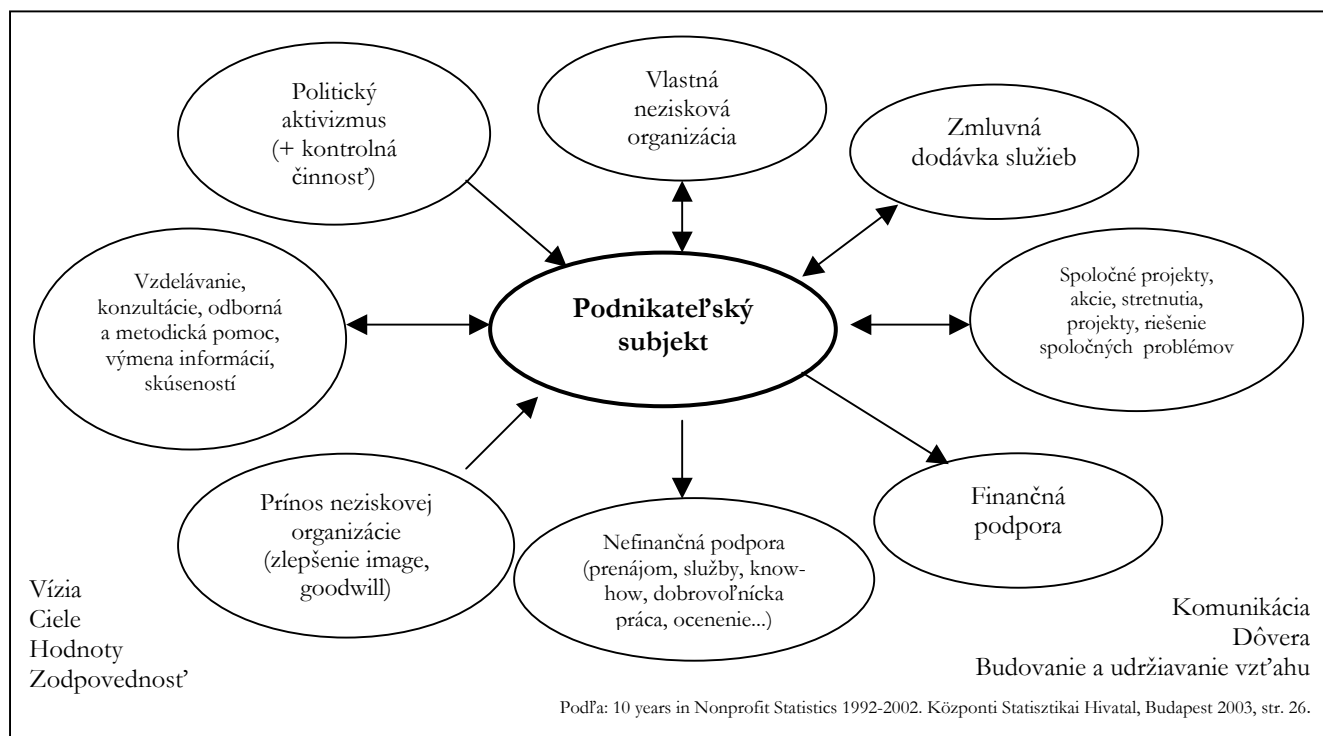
Politický aktivizmus (+ kontrolná činnosť)

Vlastná nezisková organizácia

Zmluvná dodávka služieb

Vzdelávanie, konzultácie, odborná a metodická pomoc, výmena informácií, skúseností

Podnikateľský subjekt

Spoločné projekty, akcie, stretnutia, projekty, riešenie spoločných problémov

Prínos neziskovej organizácie (zlepšenie image, goodwill)

Nefinančná podpora (prenájom, služby, know-how, dobrovoľnícka práca, ocenenie...)

Finančná podpora

Vízia
Ciele
Hodnoty
Zodpovednosť

Komunikácia
Dôvera
Budovanie a udržiavanie vzťahu

Podľa: 10 years in Nonprofit Statistics 1992-2002. Központi Statisztikai Hivatal, Budapest 2003, str. 26.